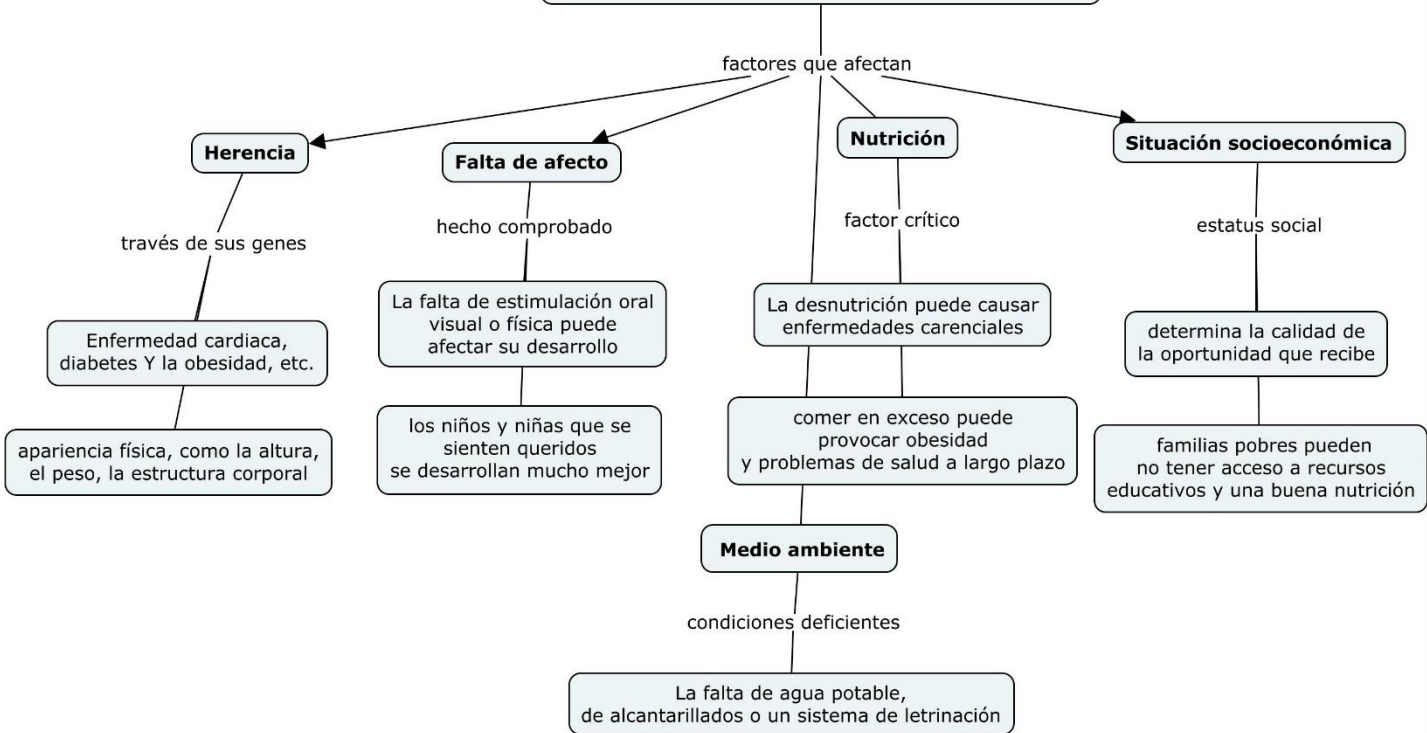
factores que afectan

Herencia

través de sus genes

Enfermedad cardiaca, diabetes Y la obesidad, etc.

apariencia física, como la altura, el peso, la estructura corporal

Falta de afecto

hecho comprobado

La falta de estimulación oral visual o física puede afectar su desarrollo

los niños y niñas que se sienten queridos se desarrollan mucho mejor

Nutrición

factor crítico

La desnutrición puede causar enfermedades carenciales

comer en exceso puede provocar obesidad y problemas de salud a largo plazo

Medio ambiente

condiciones deficientes

La falta de agua potable, de alcantarillados o un sistema de letrinación

Situación socioeconómica

estatus social

determina la calidad de la oportunidad que recibe

familias pobres pueden no tener acceso a recursos educativos y una buena nutrición